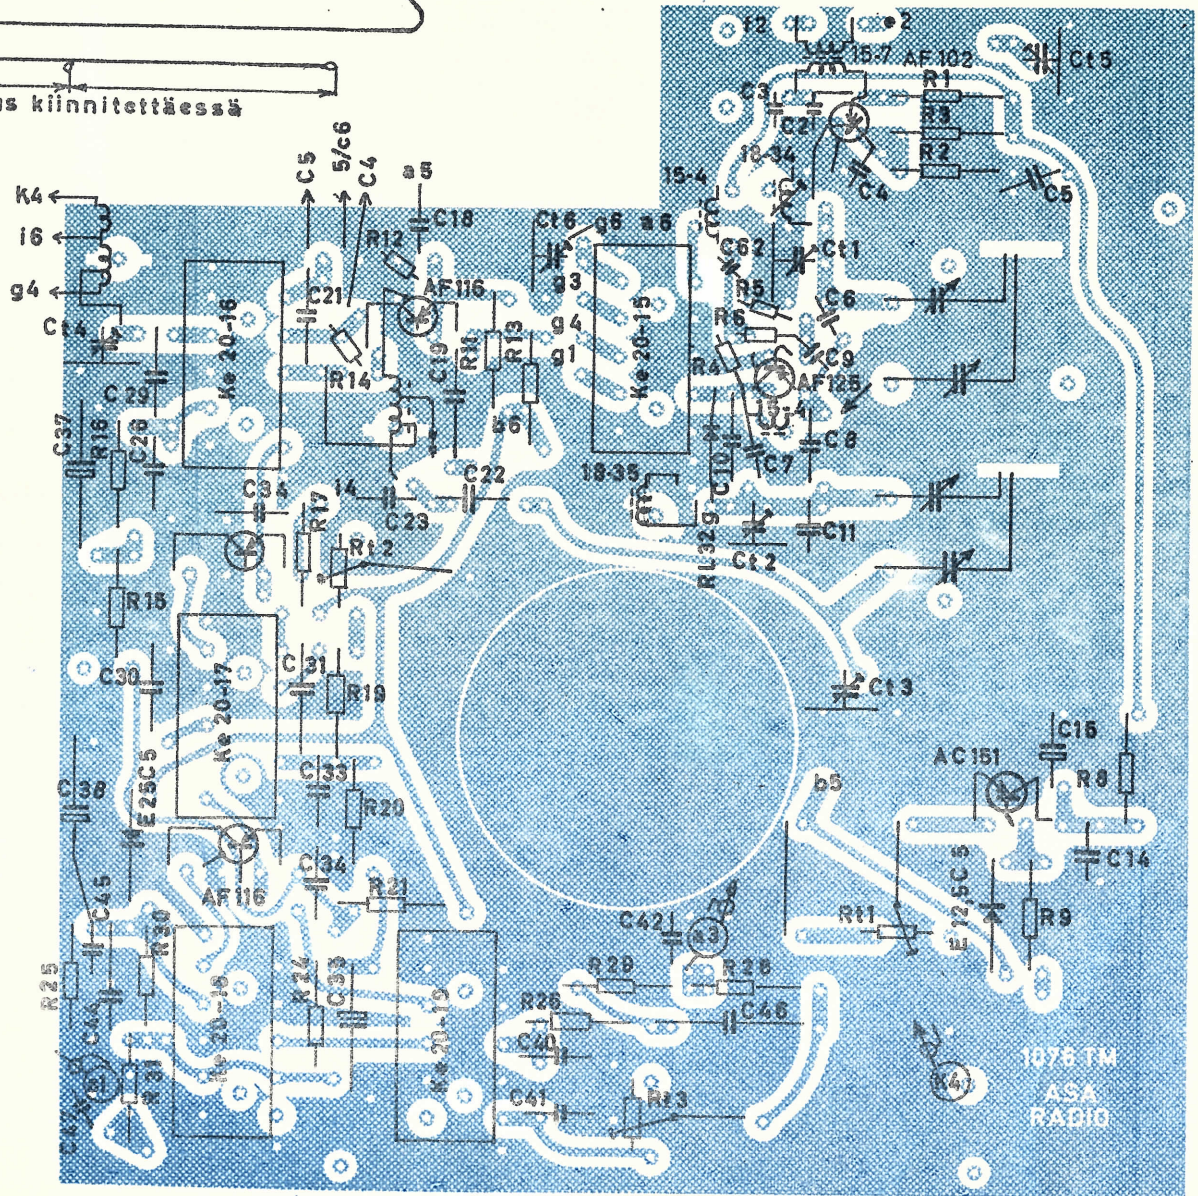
s kiinnitettäessä

K4
i6
g4
Ct4
C29
C37
R16
C26
Ke 20-16
C5
5/c6
C4
a5
C18
R12
C21
AF116
R14
C19
R11
R13
b6
Ct6
g6
a6
g3
g4
g1
Ke 20-15
f2
e2
15-7
AF102
Ct5
C3
C2
R1
R3
R2
18-34
15-4
C4
C5
C62
Ct1
R5
C6
R6
C9
R4
AF125
13-41
C8
C10
C7
18-35
R13
Ct2
C11
i4
C22
C23
C34
R17
Rt2
R15
C30
Ke 20-17
C31
R19
C33
R20
C38
E25C5
C45
AF116
C34
R21
R25
R30
C44
R24
C35
Ke 20-18
Ke 20-19
Ct3
C15
AC151
R8
b5
C14
E12,5C5
R9
Rt1
C42
a3
R29
R28
R26
C46
C40
C41
Rt3
K4
1076 TM
ASA
RADIO